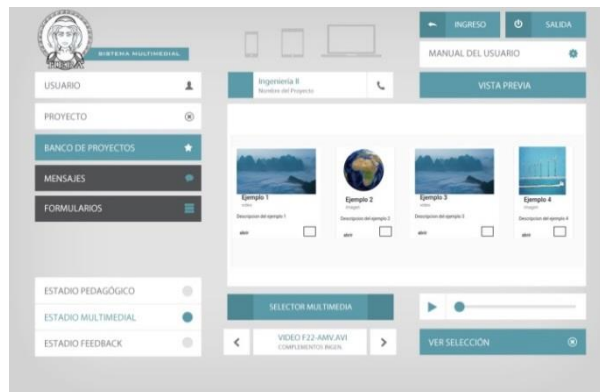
SISTEMA MULTIMEDIAL

INGRESO

SALIDA

MANUAL DEL USUARIO

USUARIO

PROYECTO

BANCO DE PROYECTOS

MENSAJES

FORMULARIOS

Ingeniería 8
Nombre del Proyecto

VISTA PREVIA

Ejemplo 1
video
Descripcion del ejemplo 1
abrir

Ejemplo 2
imagen
Descripcion del ejemplo 2
abrir

Ejemplo 3
video
Descripcion del ejemplo 3
abrir

Ejemplo 4
imagen
Descripcion del ejemplo 4
abrir

ESTADIO PEDAGÓGICO

ESTADIO MULTIMEDIAL

ESTADIO FEEDBACK

SELECTOR MULTIMEDIA

VIDEO F22-AMV.AVI
COMPLEMENTOS INGEN.

VER SELECCIÓN